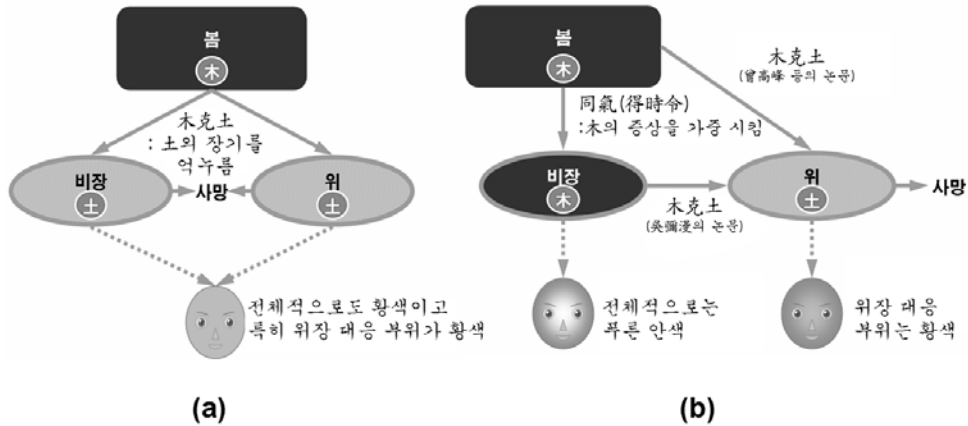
봄
木
木克土
: 土의 장기를 억누름
비장
土
사망
위
土
전체적으로도 황색이고 특히 위장 대응 부위가 황색

(a)

봄
木
木克土
(曾高峰 등의 논문)
同氣(得時令)
:木의 증상을 가중 시킴
비장
木
木克土
(吳彌漫의 논문)
위
土
사망
전체적으로는 푸른 안색
위장 대응 부위는 황색

(b)